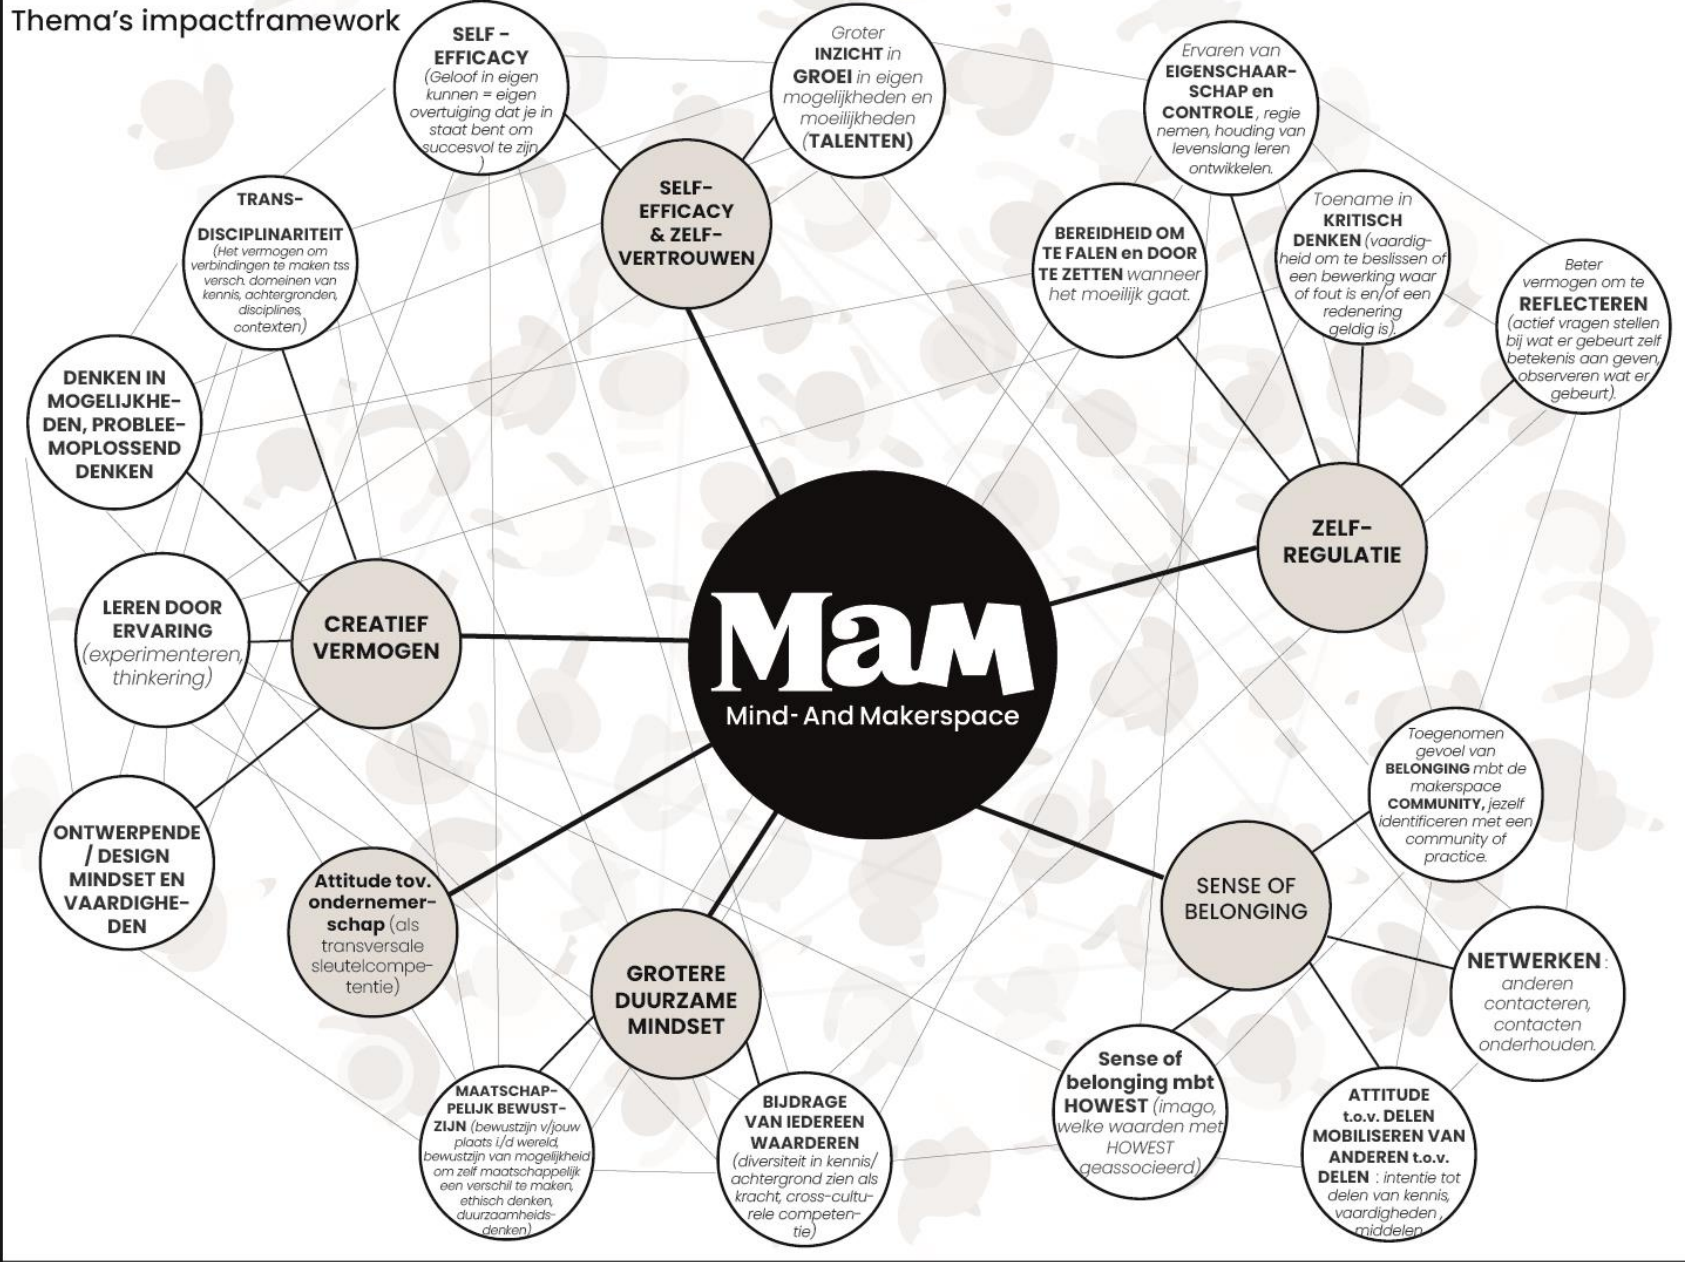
Thema's impactframework

SELF - EFFICACY (Geloof in eigen kunnen = eigen overtuiging dat je in staat bent om succesvol te zijn)

Groter INZICHT in GROEI in eigen mogelijkheden en moeilijkheden (TALENTEN)

Ervaren van EIGENSCHAARSCHAP en CONTROLE, regie nemen, houding van levenslang leren ontwikkelen.

SELF-EFFICACY & ZELF-VERTROUWEN

TRANS-DISCIPLINARITEIT (Het vermogen om verbindingen te maken tss versch. domeinen van kennis, achtergronden, disciplines, contexten)

BEREIDHEID OM TE FALEN en DOOR TE ZETTEN wanneer het moeilijk gaat.

Toename in KRITISCH DENKEN (vaardigheid om te beslissen of een bewerking waar of fout is en/of een redenering geldig is).

Beter vermogen om te REFLECTEREN (actief vragen stellen bij wat er gebeurt zelf betekenis aan geven, observeren wat er gebeurt).

DENKEN IN MOGELIJKHEDEN, PROBLEEMOPLOSSEND DENKEN

ZELF-REGULATIE

LEREN DOOR ERVARING (experimenteren, thinkering)

CREATIEF VERMOGEN

MaM
Mind- And Makerspace

Toegenomen gevoel van BELONGING mbt de makerspace COMMUNITY, jezelf identificeren met een community of practice.

ONTWERPENDE / DESIGN MINDSET EN VAARDIGHEDEN

Attitude tov. ondernemerschap (als transversale sleutelcompetentie)

SENSE OF BELONGING

NETWERKEN: anderen contacteren, contacten onderhouden.

GROTERE DUURZAME MINDSET

Sense of belonging mbt HOWEST (imago, welke waarden met HOWEST geassocieerd)

MAATSCHAPPELIJK BEWUSTZIJN (bewustzijn v/jouw plaats i/d wereld, bewustzijn van mogelijkheid om zelf maatschappelijk een verschil te maken, ethisch denken, duurzaamheidsdenken)

BIJDRAGE VAN IEDEREEN WAARDEREN (diversiteit in kennis/ achtergrond zien als kracht, cross-culturele competentie)

ATTITUDE t.o.v. DELEN MOBILISEREN VAN ANDEREN t.o.v. DELEN : intentie tot delen van kennis, vaardigheden, middelen